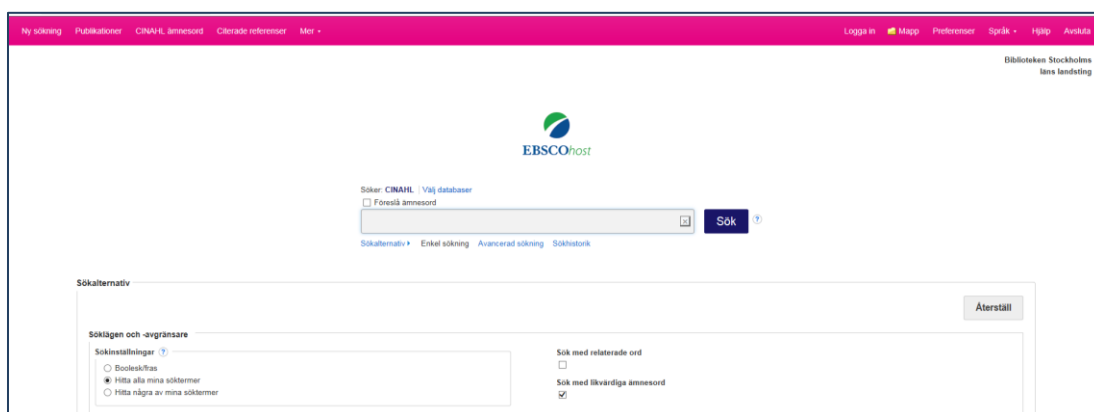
Ny sökning Publikationer CINAHL ämnesord Citerade referenser Mer ▾

Logga in Mapp Preferenser Språk ▾ Hjälp Avsluta

Biblioteken Stockholms läns landsting

EBSCOhost

Söker: CINAHL | Välj databaser

Föreslå ämnesord

Sök ?

Sökalternativ ▸ Enkel sökning Avancerad sökning Sökhistorik

Sökalternativ

Återställ

Söklägen och -avgränsare

Sökinställningar ?

Boolesk/fras

Hitta alla mina söktermer

Hitta några av mina söktermer

Sök med relaterade ord

Sök med likvärdiga ämnesord